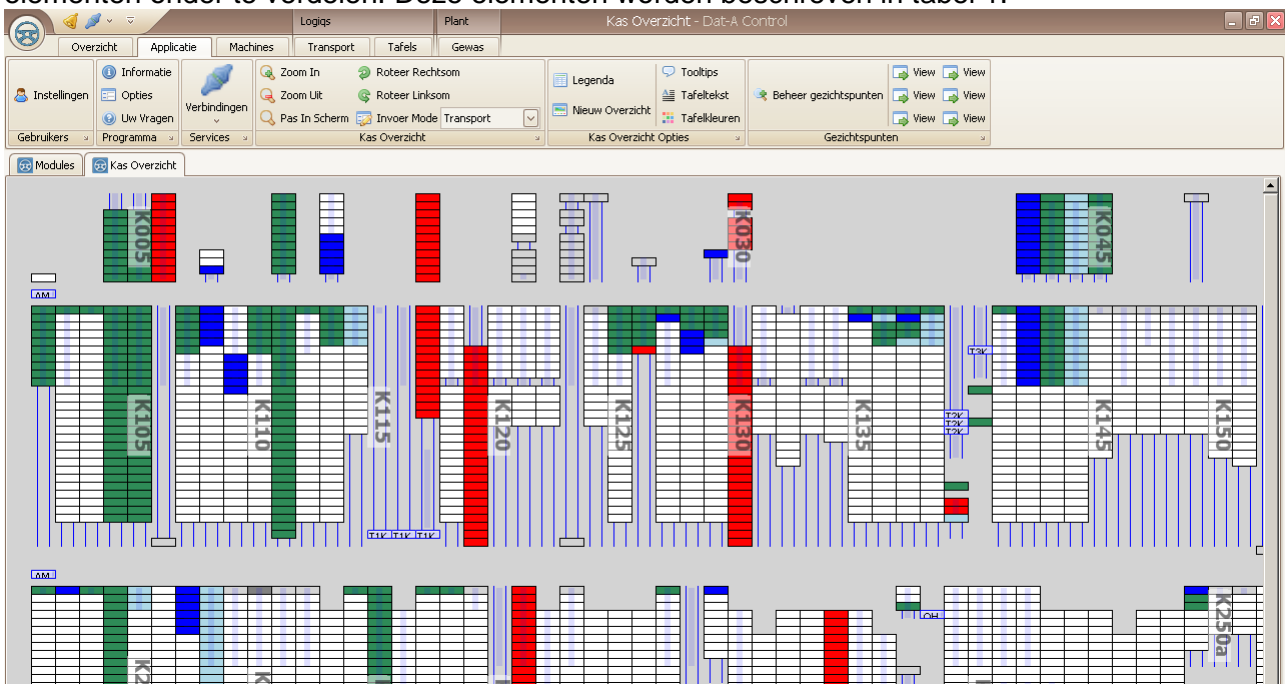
elementen onder te verdelen. Deze elementen worden beschreven in tabel 1.

Logiqs | Plant

Kas Overzicht - Dat-A Control

Overzicht | Applicatie | Machines | Transport | Tafels | Gewas

Instellingen
Gebruikers

Informatie
Opties
Uw Vragen
Programma

Verbindingen
Services

Zoom In
Zoom Uit
Pas In Scherm
Roteer Rechtsom
Roteer Linksom
Invoer Mode Transport
Kas Overzicht

Legenda
Nieuw Overzicht
Tooltips
Tafeltekst
Tafelkleuren
Kas Overzicht Opties

Beheer gezichtspunten
View View
View View
View View
Gezichtspunten

Modules | Kas Overzicht

K005
K030
K045
AM
K105
K110
K115
K120
K125
K130
K135
K145
K150
T3K
T2K
T2K
T2K
T1K T1K T1K
AM
OH
K250a
K2
K